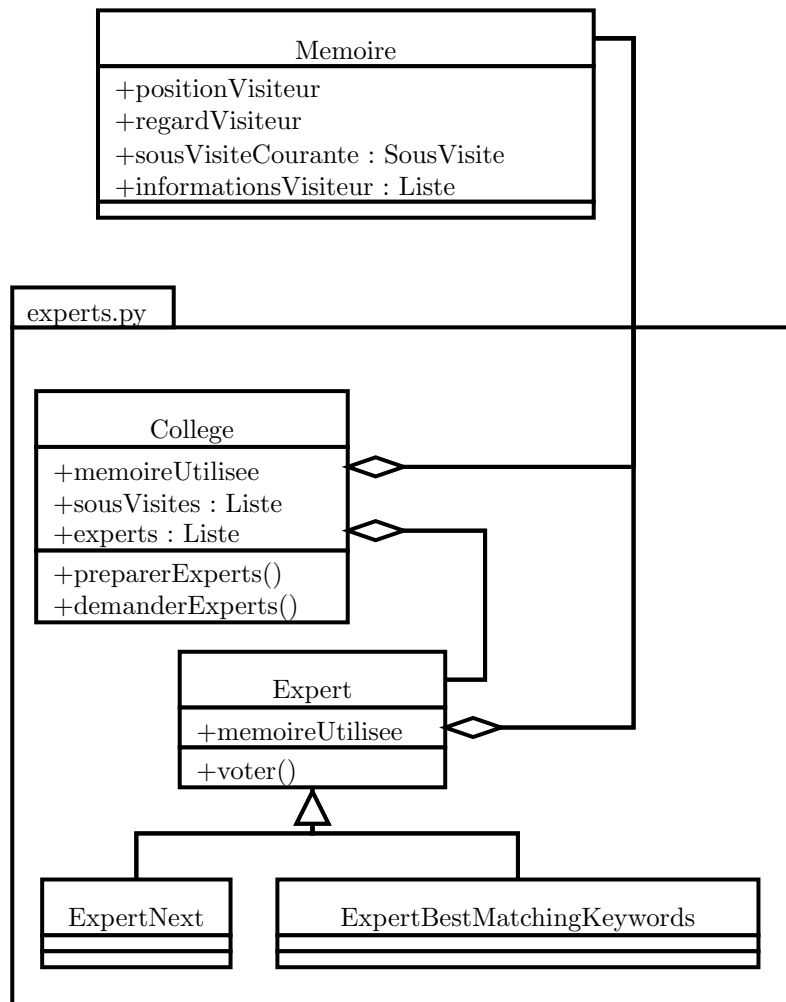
Memoire
+positionVisiteur
+regardVisiteur
+sousVisiteCourante : SousVisite
+informationsVisiteur : Liste

experts.py

College
+memoireUtilisee
+sousVisites : Liste
+experts : Liste
+preparerExperts()
+demanderExperts()

Expert
+memoireUtilisee
+voter()

ExpertNext

ExpertBestMatchingKeywords